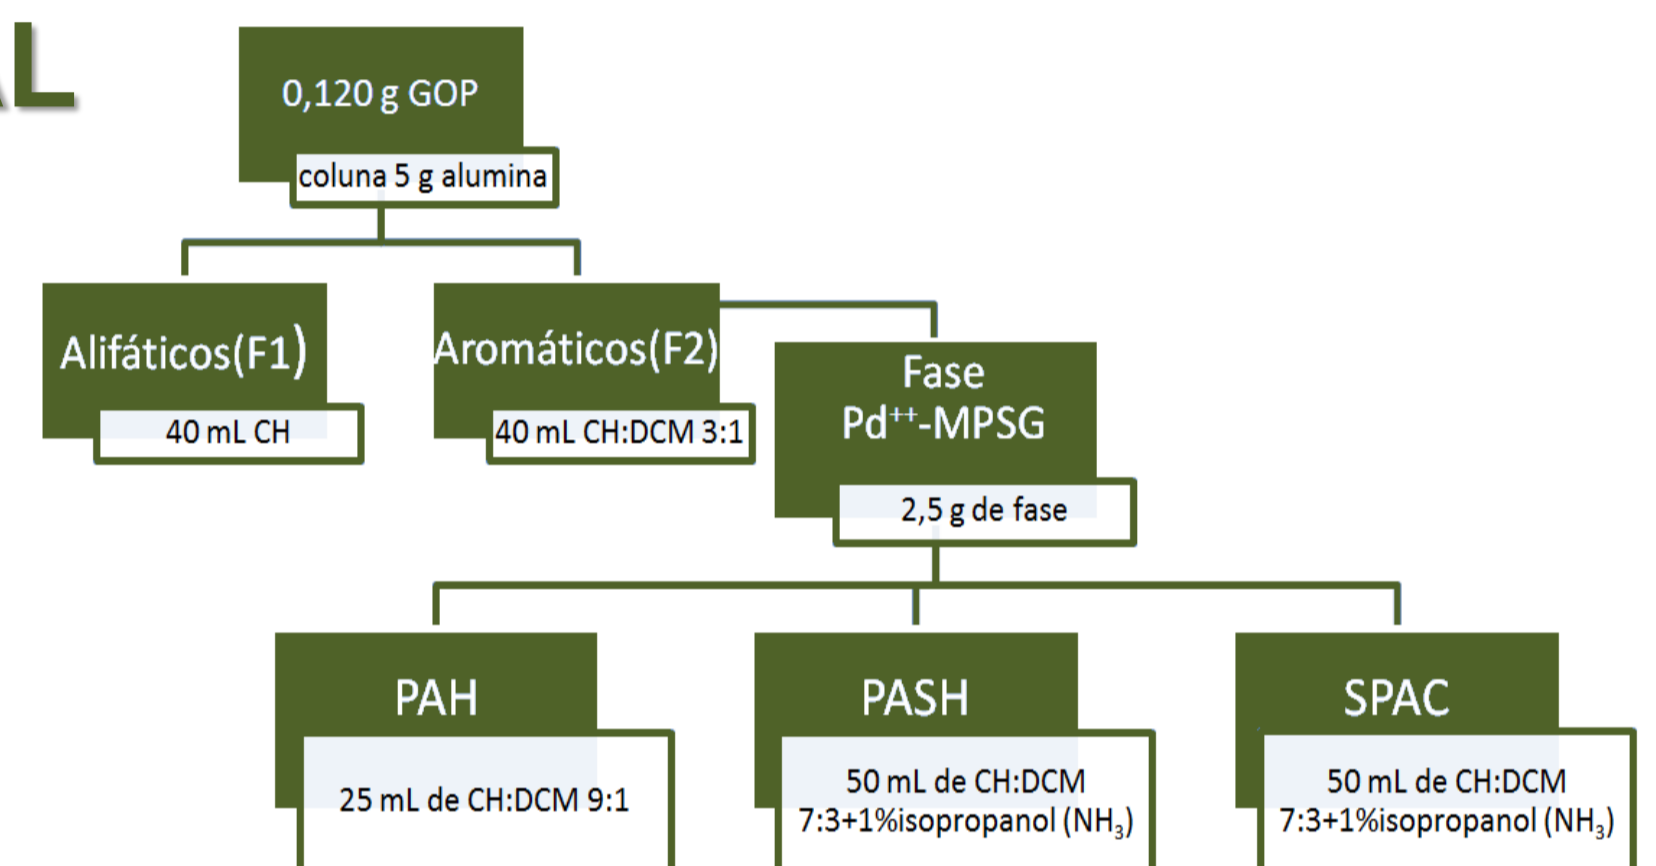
AL

0,120 g GOP

coluna 5 g alumina

Alifáticos(F1)

40 mL CH

Aromáticos(F2)

40 mL CH:DCM 3:1

Fase Pd$^{++}$-MPSG

2,5 g de fase

PAH

25 mL de CH:DCM 9:1

PASH

50 mL de CH:DCM 7:3+1%isopropanol ($NH_3$)

SPAC

50 mL de CH:DCM 7:3+1%isopropanol ($NH_3$)